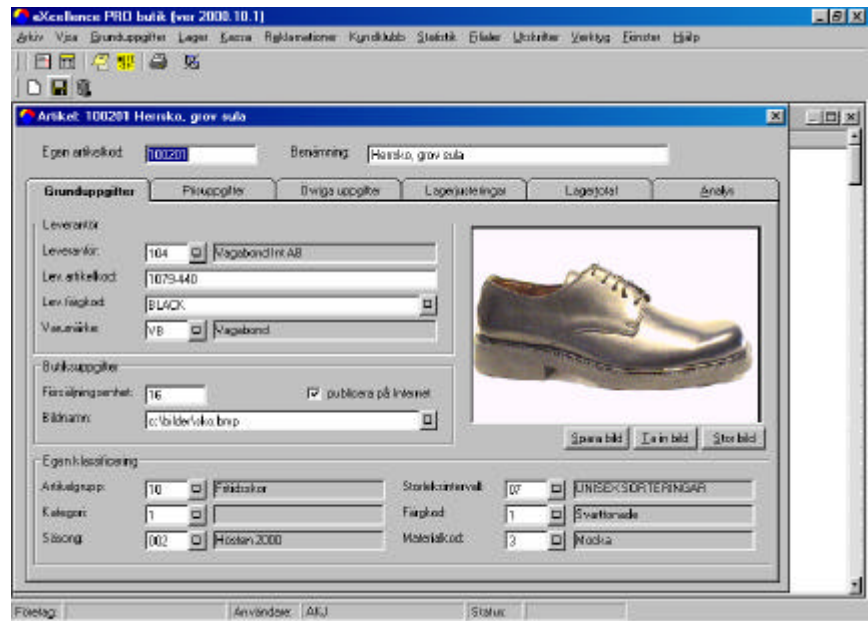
eXcellence PRO butik [ver 2000.10.1]

Arkiv Visa Grunduppgifter Lager Kassa Reklamationer Kundklubb Statistik Filialer Utskrifter Verktyg Fönster Hjälp

Artikel: 100201 Herrsko, grov sula

Egen artikelkod: 100201

Benämning: Herrsko, grov sula

Grunduppgifter | Prisuppgifter | Övriga uppgifter | Lagerjusteringar | Lagerplats | Analys

Leverantör

Leverantör: 104 Vagabond Int AB

Lev. artikelkod: 1079-440

Lev. färgkod: BLACK

Varumärke: VB Vagabond

Butiksuppgifter

Försäljningsenhet: 16

publicera på Internet

Bildnamn: c:\bilder\sko.bmp

Spara bild | Ta in bild | Stor bild

Egen klassificering

Artikelgrupp: 10 Fritidsskor

Kategori: 1

Säsong: 002 Hösten 2000

Storleksintervall: 07 UNISEX SORTERINGAR

Färgkod: 1 Svart/omsde

Materialkod: 3 Nocka

Företag: | Användare: AKJ | Status: